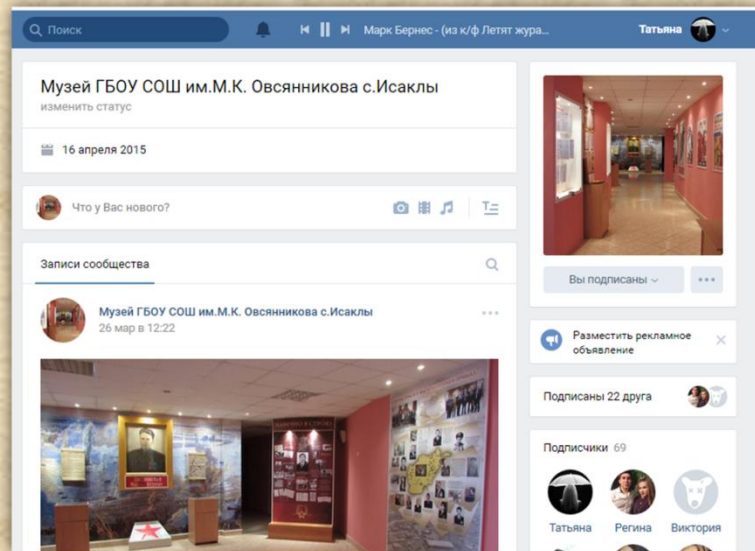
Поиск

Марк Бернес - (из к/ф Летят жура...

Татьяна

Музей ГБОУ СОШ им.М.К. Овсянникова с.Исаклы
изменить статус

16 апреля 2015

Что у Вас нового?

Записи сообщества

Музей ГБОУ СОШ им.М.К. Овсянникова с.Исаклы
26 мар в 12:22

Вы подписаны

Разместить рекламное объявление

Подписаны 22 друга

Подписчики 69

Татьяна
Регина
Виктория